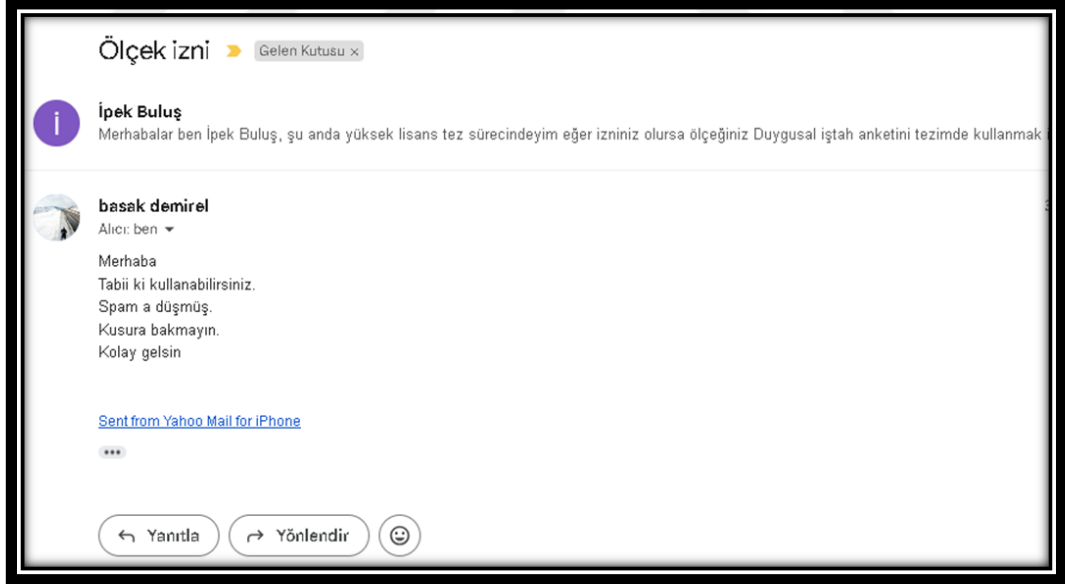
Ölçek izni Gelen Kutusu ×

İ

İpek Buluş

Merhabalar ben İpek Buluş, şu anda yüksek lisans tez sürecindeyim eğer izniniz olursa ölçeğiniz Duygusal iştah anketini tezimde kullanmak

basak demirel

Alıcı: ben

Merhaba
Tabii ki kullanabilirsiniz.
Spam a düşmüş.
Kusura bakmayın.
Kolay gelsin

Sent from Yahoo Mail for iPhone

•••

Yanıtla Yönlendir